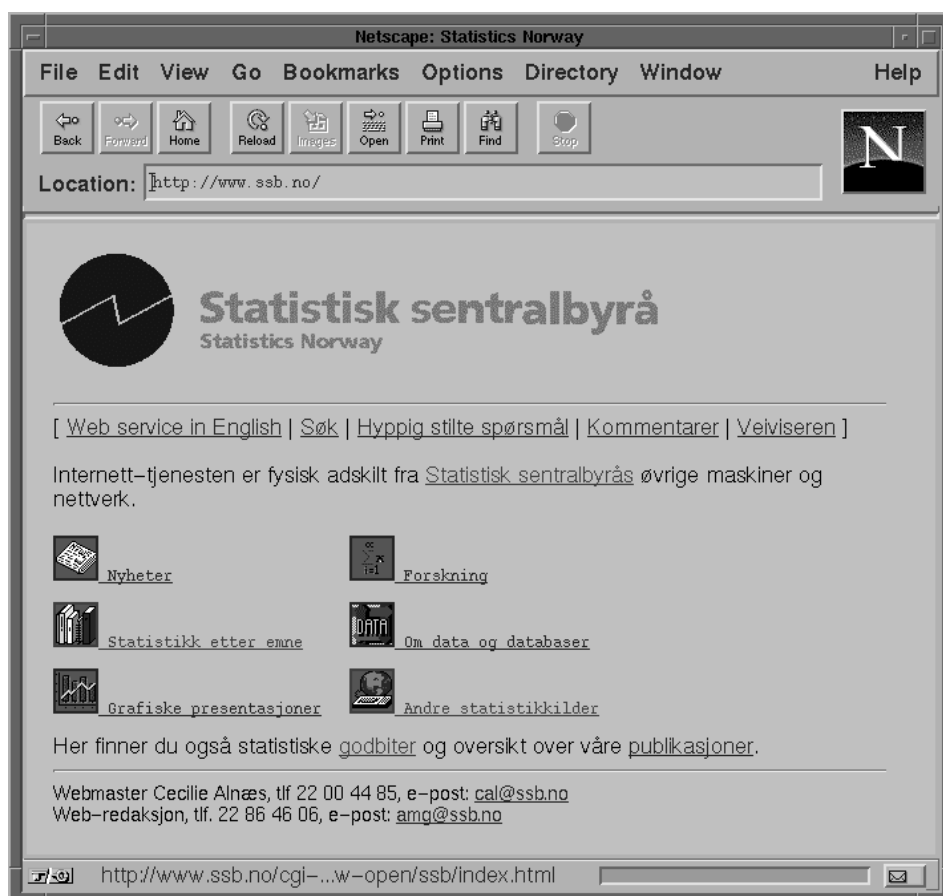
Netscape: Statistics Norway

File Edit View Go Bookmarks Options Directory Window Help

Back Forward Home Reload Images Open Print Find Stop

Location: http://www.ssb.no/

Statistisk sentralbyrå
Statistics Norway

[ Web service in English | Søk | Hyppig stilte spørsmål | Kommentarer | Veiviseren ]

Internett–tjenesten er fysisk adskilt fra Statistisk sentralbyrås øvrige maskiner og nettverk.

Nyheter

Forskning

Statistikk etter emne

DATA Om data og databaser

Grafiske presentasjoner

Andre statistikkilder

Her finner du også statistiske godbiter og oversikt over våre publikasjoner.

Webmaster Cecilie Alnæs, tlf 22 00 44 85, e–post: cal@ssb.no
Web–redaksjon, tlf. 22 86 46 06, e–post: amg@ssb.no

http://www.ssb.no/cgi–...w–open/ssb/index.html